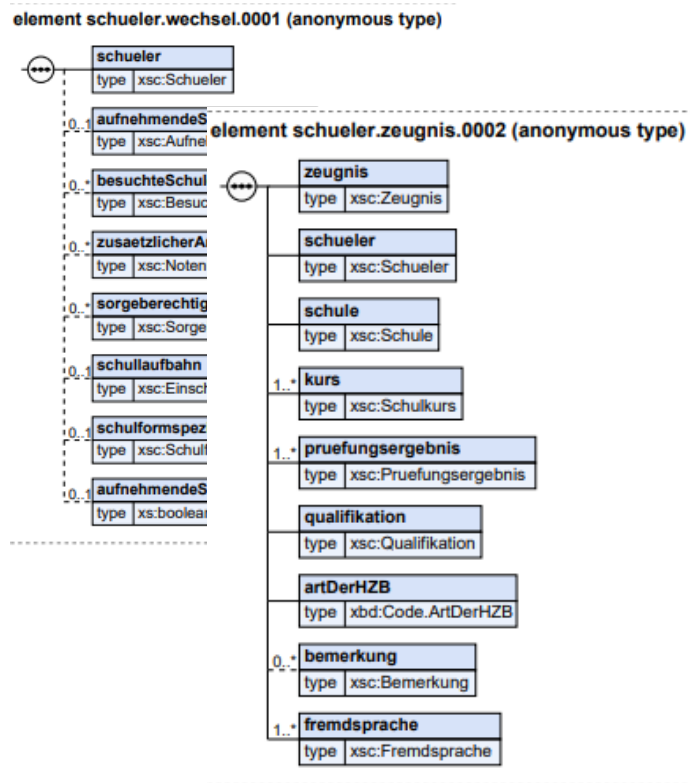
element schueler.wechsel.0001 (anonymous type)

schueler
type xsc:Schueler

0..1 aufnehmendeS
type xsc:Aufne

0..* besuchteSchul
type xsc:Besuc

0..* zusaetzlicherA
type xsc:Noten

0..* sorgeberechtig
type xsc:Sorge

0..1 schullaufbahn
type xsc:Einsch

0..1 schulformspez
type xsc:Schulf

0..1 aufnehmendeS
type xs:boolea

element schueler.zeugnis.0002 (anonymous type)

zeugnis
type xsc:Zeugnis

schueler
type xsc:Schueler

schule
type xsc:Schule

1..* kurs
type xsc:Schulkurs

1..* pruefungsergebnis
type xsc:Pruefungsergebnis

qualifikation
type xsc:Qualifikation

artDerHZB
type xbd:Code.ArtDerHZB

0..* bemerkung
type xsc:Bemerkung

1..* fremdsprache
type xsc:Fremdsprache